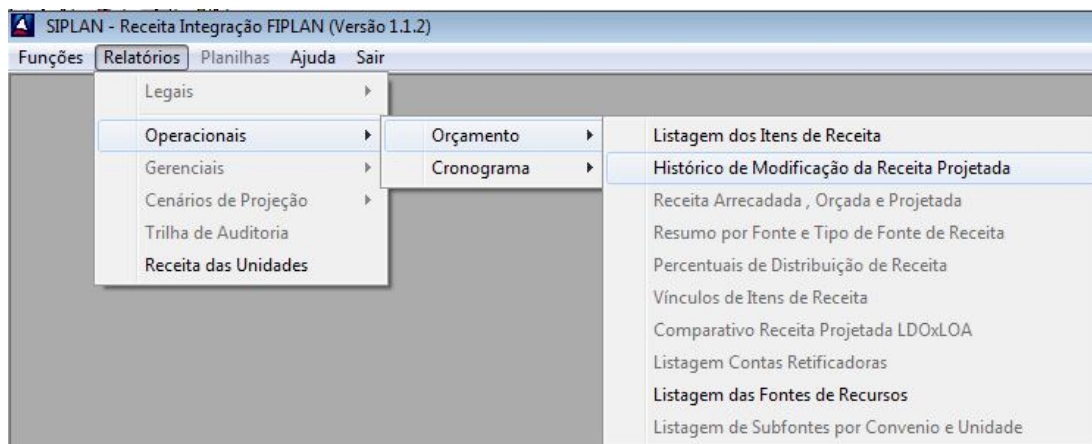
SIPLAN - Receita Integração FIPLAN (Versão 1.1.2)

Funções Relatórios Planilhas Ajuda Sair

Legais
Operacionais
Gerenciais
Cenários de Projeção
Trilha de Auditoria
Receita das Unidades

Orçamento
Cronograma

Listagem dos Itens de Receita
Histórico de Modificação da Receita Projetada
Receita Arrecadada , Orçada e Projetada
Resumo por Fonte e Tipo de Fonte de Receita
Percentuais de Distribuição de Receita
Vínculos de Itens de Receita
Comparativo Receita Projetada LDOxLOA
Listagem Contas Retificadoras
Listagem das Fontes de Recursos
Listagem de Subfontes por Convenio e Unidade